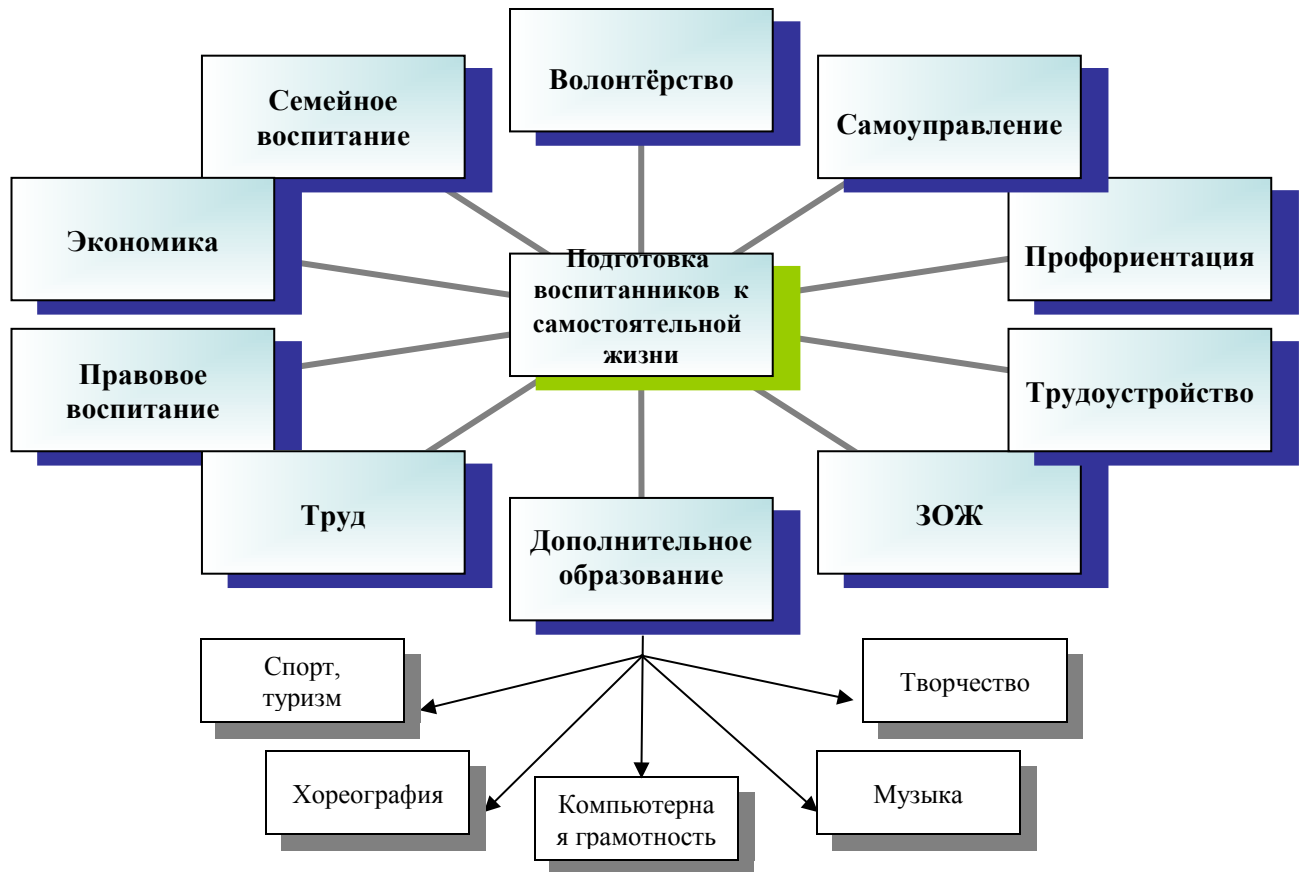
Волонтёрство

Семейное воспитание

Самоуправление

Экономика

Подготовка воспитанников к самостоятельной жизни

Профориентация

Правовое воспитание

Трудоустройство

Труд

Дополнительное образование

ЗОЖ

Спорт, туризм

Творчество

Хореография

Компьютерна я грамотность

Музыка